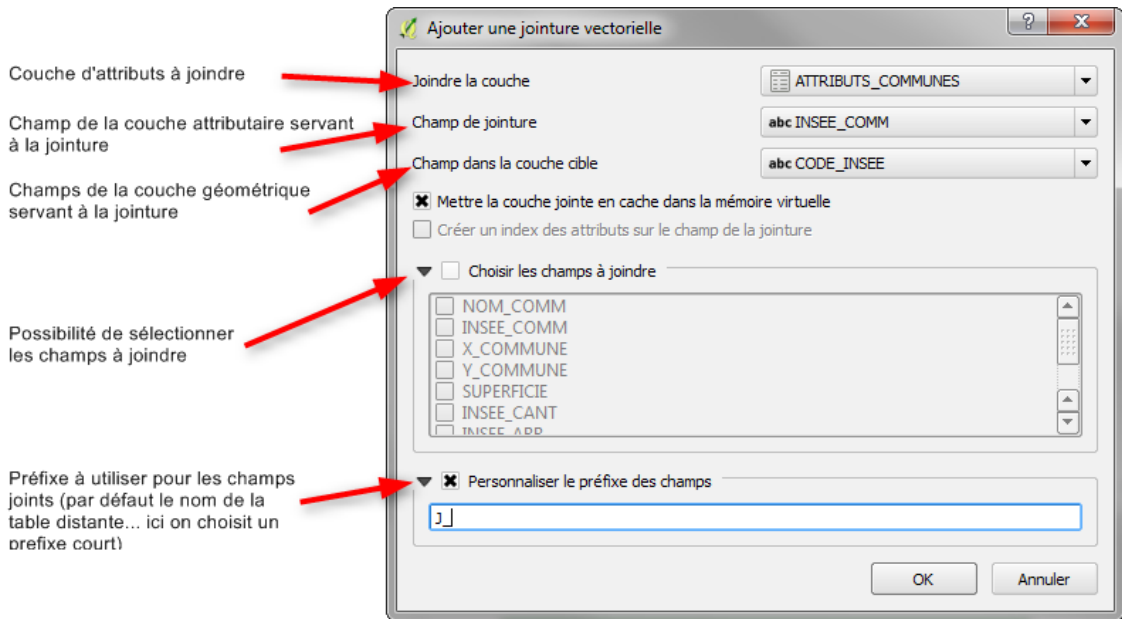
Ajouter une jointure vectorielle

?

Couche d'attributs à joindre

Joindre la couche

ATTRIBUTS_COMMUNES

Champ de la couche attributaire servant à la jointure

Champ de jointure

abc INSEE_COMM

Champs de la couche géométrique servant à la jointure

Champ dans la couche cible

abc CODE_INSEE

Mettre la couche jointe en cache dans la mémoire virtuelle

Créer un index des attributs sur le champ de la jointure

Choisir les champs à joindre

Possibilité de sélectionner les champs à joindre

NOM_COMM
INSEE_COMM
X_COMMUNE
Y_COMMUNE
SUPERFICIE
INSEE_CANT
INSEE_ARR

Préfixe à utiliser pour les champs joints (par défaut le nom de la table distante... ici on choisit un préfixe court)

Personnaliser le préfixe des champs

J_

OK

Annuler